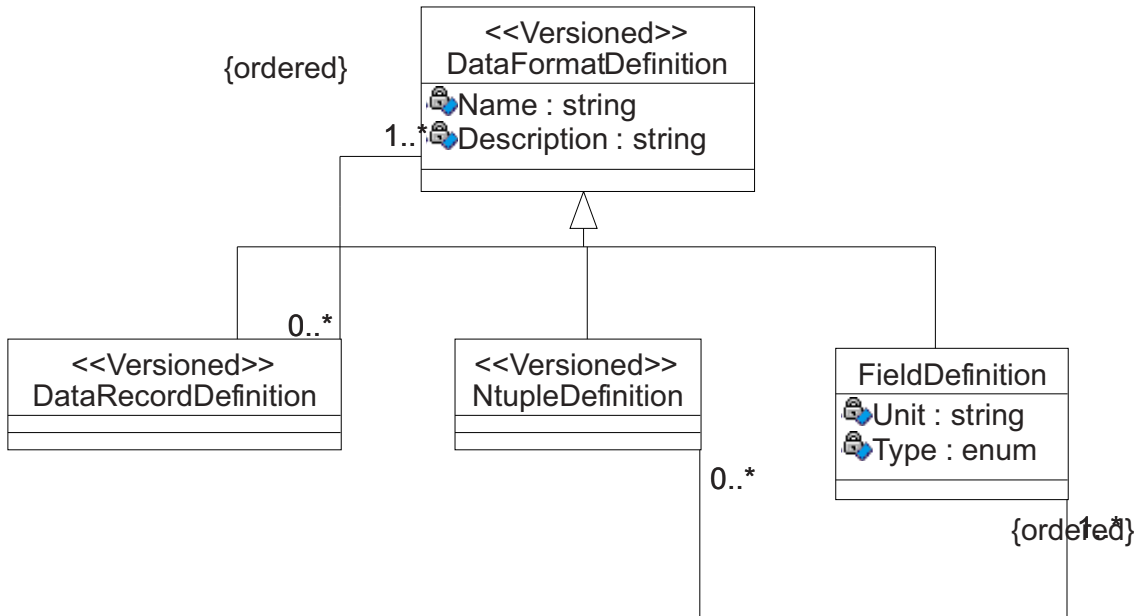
{ordered}

<<Versioned>>
DataFormatDefinition
Name : string
Description : string

1..*

0..*

<<Versioned>>
DataRecordDefinition

<<Versioned>>
NtupleDefinition

FieldDefinition
Unit : string
Type : enum

0..*

{ordered}
1..*